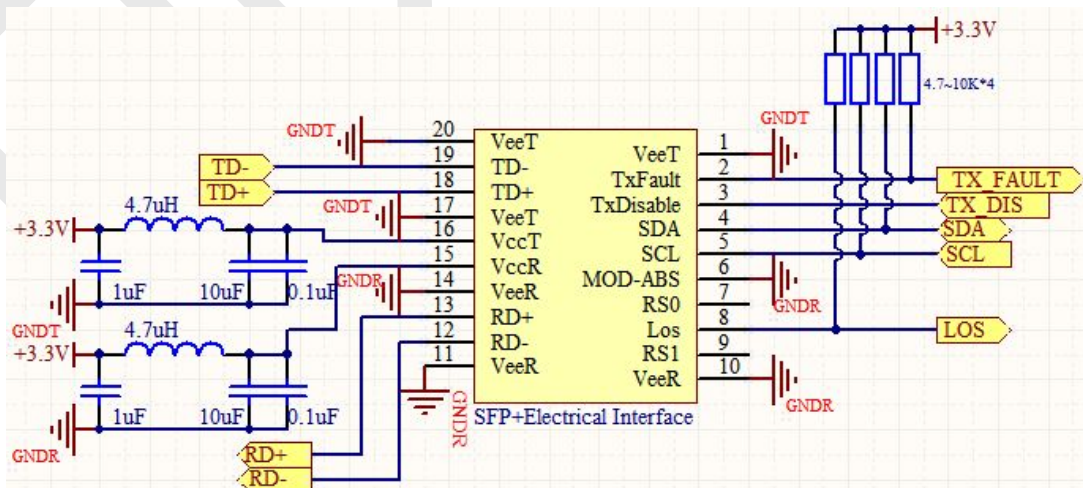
+3.3V
4.7~10K*4
GNDT
GNDT
20
VeeT
19
TD-
TD-
VeeT
1
TD+
18
TD+
2
TxFault
TX_FAULT
3
TxDisable
TX_DIS
4.7uH
GNDT
17
VeeT
4
SDA
SDA
+3.3V
16
VccT
5
SCL
SCL
15
VccR
6
MOD-ABS
GNDR
14
VeeR
7
RS0
GNDR
1uF
10uF
0.1uF
13
RD+
8
Los
LOS
GNDT
4.7uH
12
RD-
9
RS1
+3.3V
11
VeeR
10
VeeR
GNDR
GNDR
1uF
10uF
0.1uF
SFP+Electrical Interface
GNDR
RD+
RD-